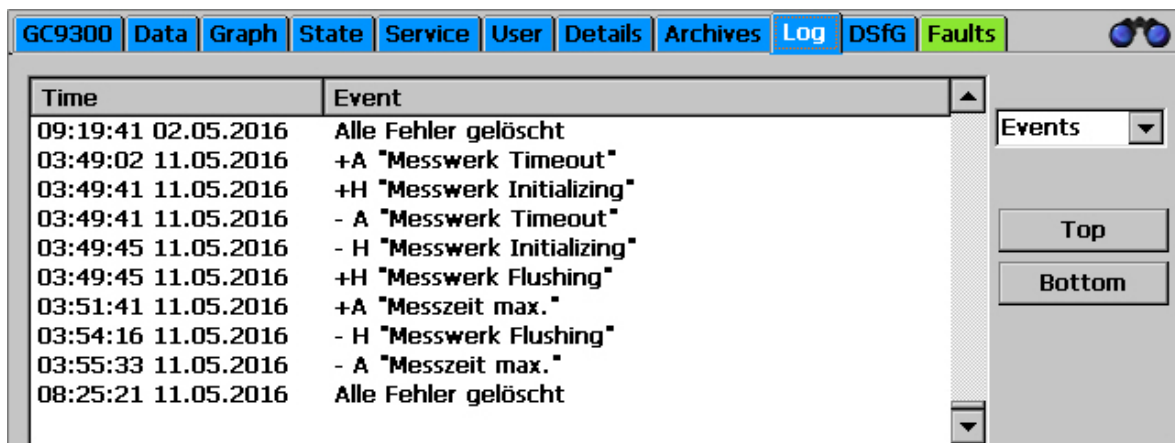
GC9300 | Data | Graph | State | Service | User | Details | Archives | Log | DSfG | Faults

| Time | Event |
|---|---|
| 09:19:41 02.05.2016 | Alle Fehler gelöscht |
| 03:49:02 11.05.2016 | +A "Messwerk Timeout" |
| 03:49:41 11.05.2016 | +H "Messwerk Initializing" |
| 03:49:41 11.05.2016 | - A "Messwerk Timeout" |
| 03:49:45 11.05.2016 | - H "Messwerk Initializing" |
| 03:49:45 11.05.2016 | +H "Messwerk Flushing" |
| 03:51:41 11.05.2016 | +A "Messzeit max." |
| 03:54:16 11.05.2016 | - H "Messwerk Flushing" |
| 03:55:33 11.05.2016 | - A "Messzeit max." |
| 08:25:21 11.05.2016 | Alle Fehler gelöscht |

Events

Top

Bottom